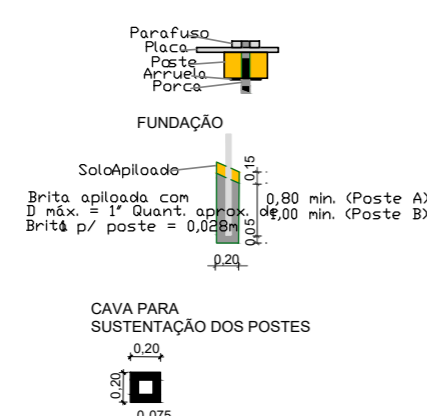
Parafuso
Placa
Poste
Arruela
Porca

FUNDAÇÃO

SoloApiloado
0,15
Brita apiloada com D máx. = 1" Quant. aprox. de Brita p/ poste = 0,028m³
0,80 min. (Poste A)
1,00 min. (Poste B)
0,05
0,20

CAVA PARA SUSTENTAÇÃO DOS POSTES

0,20
0,20
0,075